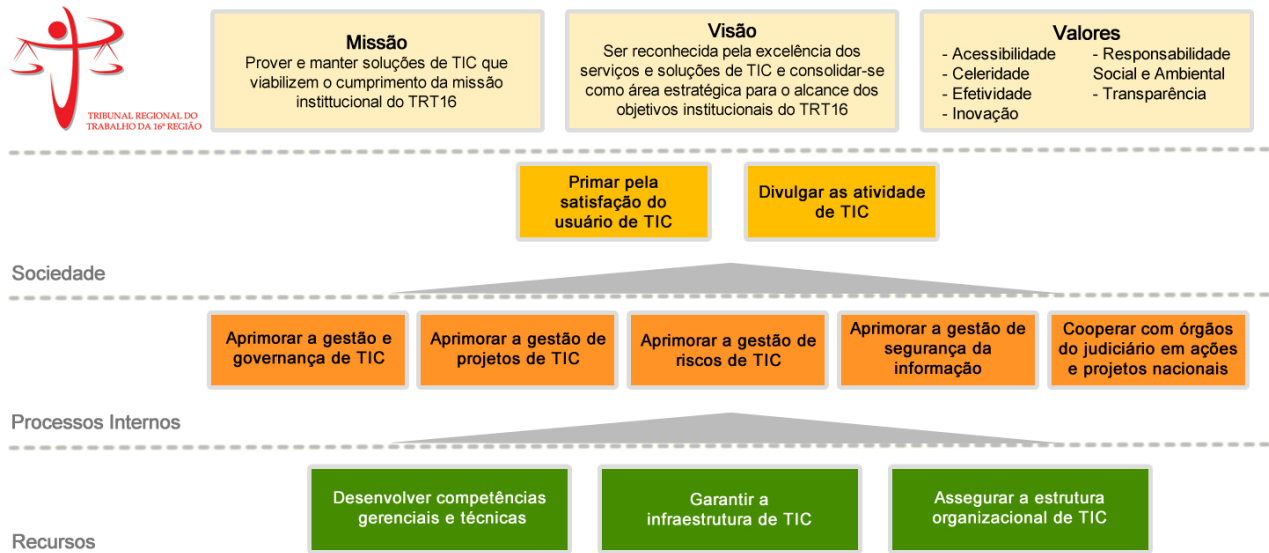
TRIBUNAL REGIONAL DO TRABALHO DA 16ª REGIÃO

Missão
Prover e manter soluções de TIC que viabilizem o cumprimento da missão instittucional do TRT16

Visão
Ser reconhecida pela excelência dos serviços e soluções de TIC e consolidar-se como área estratégica para o alcance dos objetivos institucionais do TRT16

Valores
- Acessibilidade
- Celeridade
- Efetividade
- Inovação
- Responsabilidade Social e Ambiental
- Transparência

Primar pela satisfação do usuário de TIC

Divulgar as atividade de TIC

Sociedade

Aprimorar a gestão e governança de TIC

Aprimorar a gestão de projetos de TIC

Aprimorar a gestão de riscos de TIC

Aprimorar a gestão de segurança da informação

Cooperar com órgãos do judiciário em ações e projetos nacionais

Processos Internos

Desenvolver competências gerenciais e técnicas

Garantir a infraestrutura de TIC

Assegurar a estrutura organizacional de TIC

Recursos